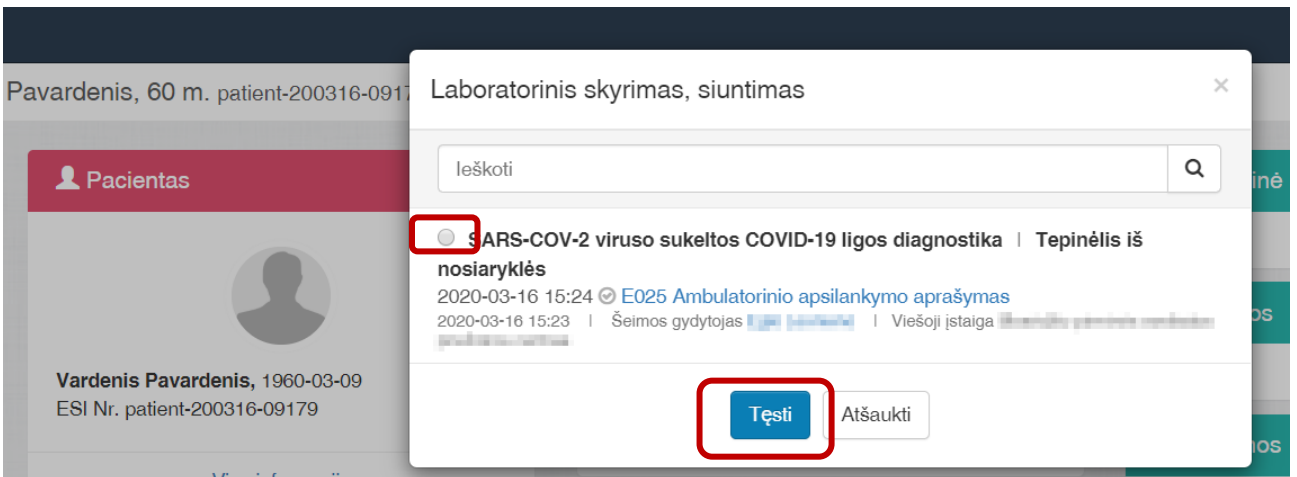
Pavardenis, 60 m. patient-200316-0917

Pacientas

Vardenis Pavardenis, 1960-03-09
ESI Nr. patient-200316-09179

Laboratorinis skyrimas, siuntimas

×

Ieškoti

SARS-COV-2 viruso sukeltos COVID-19 ligos diagnostika | Tepinėlis iš nosiaryklės

2020-03-16 15:24 E025 Ambulatorinio apsilankymo aprašymas

2020-03-16 15:23 | Šeimos gydytojas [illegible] | Viešoji įstaiga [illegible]

Tęsti

Atšaukti

inė

os

os